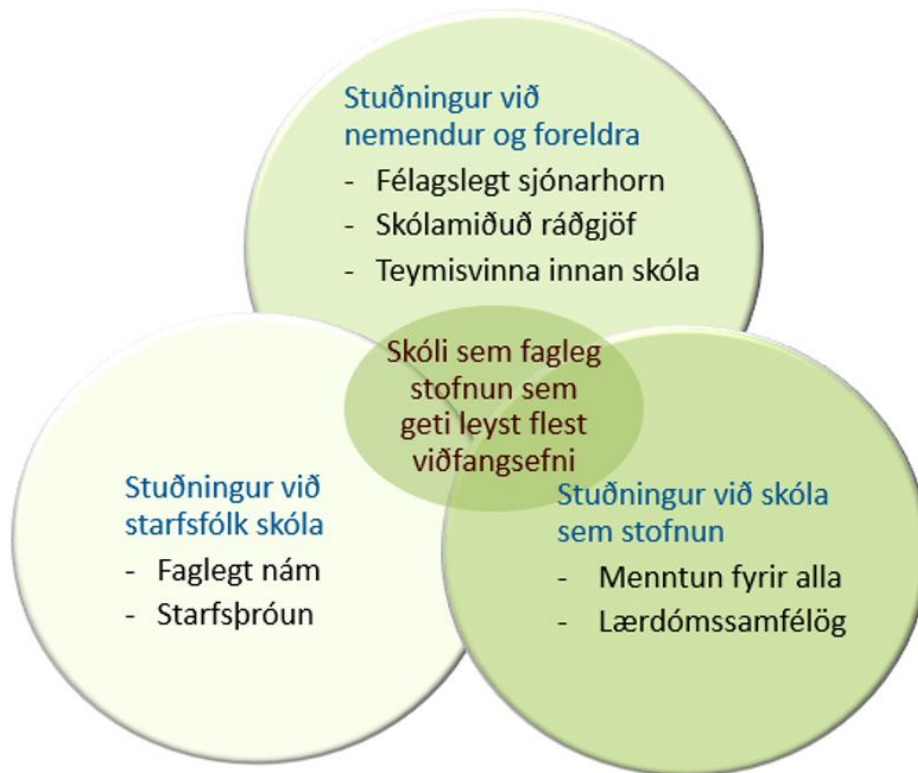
Stuðningur við nemendur og foreldra
- Félagslegt sjónarhorn
- Skólamiðuð ráðgjöf
- Teymisvinna innan skóla

Skóli sem fagleg stofnun sem geti leyst flest viðfangsefni

Stuðningur við starfsfólk skóla
- Faglegt nám
- Starfsþróun

Stuðningur við skóla sem stofnun
- Menntun fyrir alla
- Lærdómssamfélög